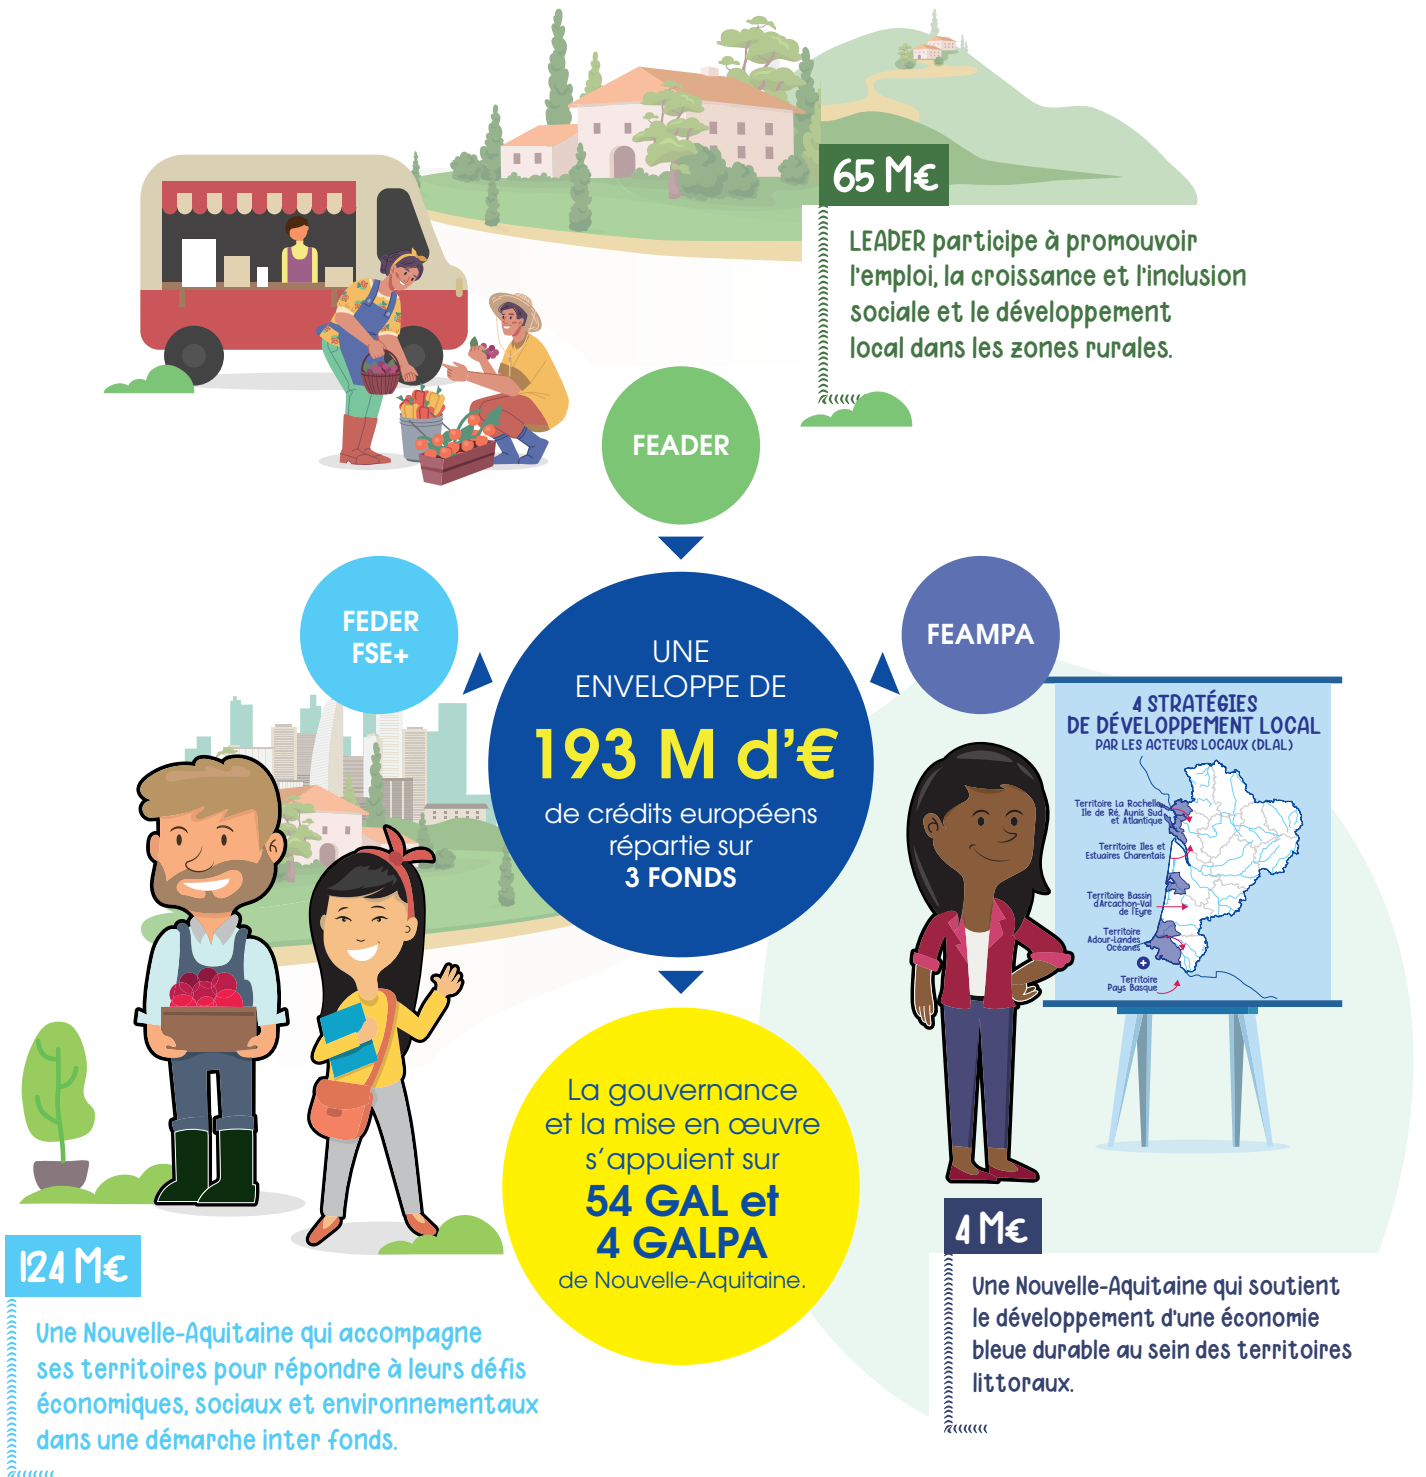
65 M€

LEADER participe à promouvoir l'emploi, la croissance et l'inclusion sociale et le développement local dans les zones rurales.

FEADER

FEDER
FSE+

UNE ENVELOPPE DE
193 M d'€
de crédits européens répartie sur
3 FONDS

FEAMPA

4 STRATÉGIES
DE DÉVELOPPEMENT LOCAL
PAR LES ACTEURS LOCAUX (DLAL)

Territoire La Rochelle Ile de Ré, Aunis Sud et Atlantique

Territoire Iles et Estuaires Charentais

Territoire Bassin d'Arcachon-Val de l'Eyre

Territoire Adour-Landes Océanes

Territoire Pays Basque

La gouvernance et la mise en œuvre s'appuient sur
54 GAL et
4 GALPA
de Nouvelle-Aquitaine.

124 M€

Une Nouvelle-Aquitaine qui accompagne ses territoires pour répondre à leurs défis économiques, sociaux et environnementaux dans une démarche inter fonds.

4 M€

Une Nouvelle-Aquitaine qui soutient le développement d'une économie bleue durable au sein des territoires littoraux.